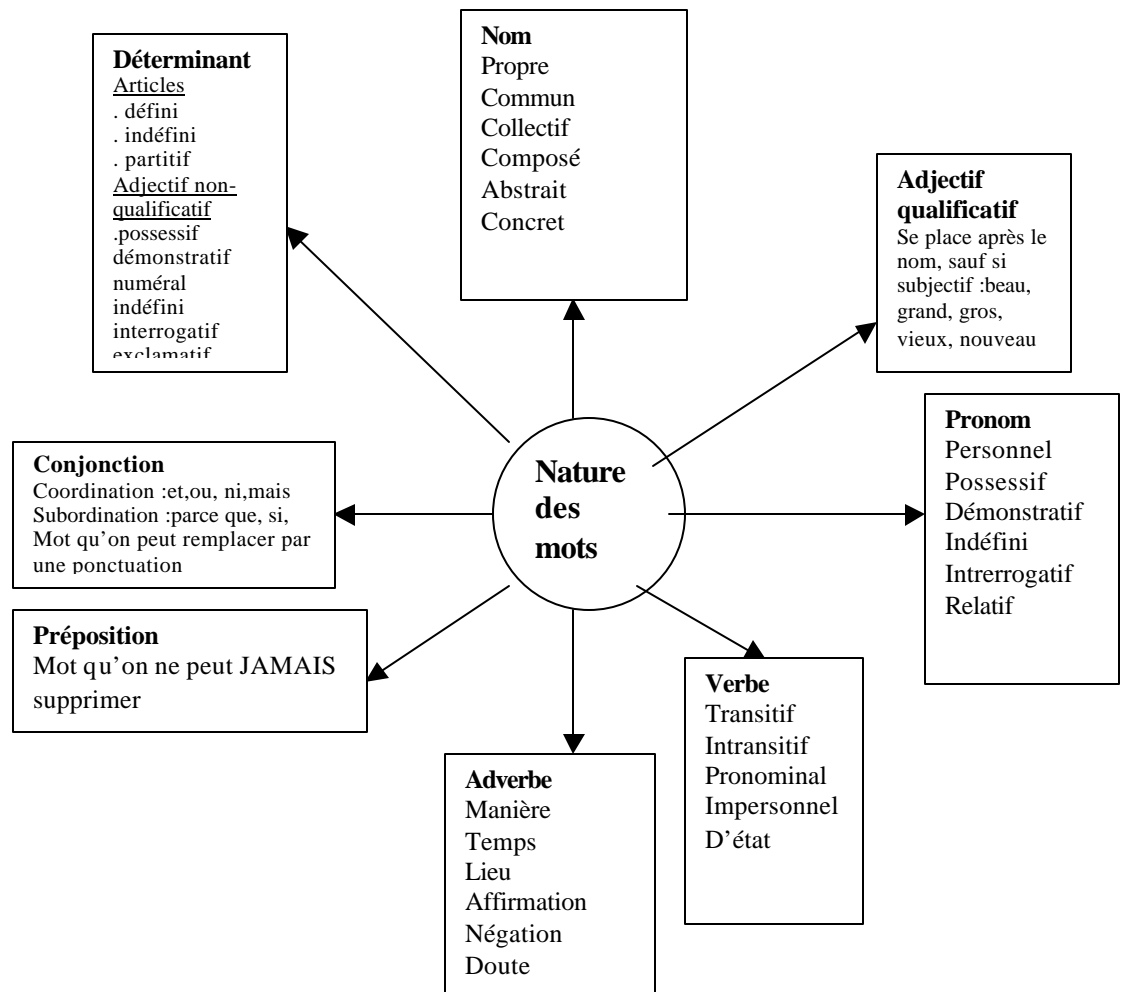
**Déterminant**
Articles
. défini
. indéfini
. partitif
Adjectif non-qualificatif
.possessif
démonstratif
numéral
indéfini
interrogatif
exclamatif

**Nom**
Propre
Commun
Collectif
Composé
Abstrait
Concret

**Adjectif qualificatif**
Se place après le nom, sauf si subjectif :beau, grand, gros, vieux, nouveau

**Nature des mots**

**Conjonction**
Coordination :et,ou, ni,mais
Subordination :parce que, si,
Mot qu'on peut remplacer par une ponctuation

**Pronom**
Personnel
Possessif
Démonstratif
Indéfini
Intrerrogatif
Relatif

**Préposition**
Mot qu'on ne peut JAMAIS supprimer

**Verbe**
Transitif
Intransitif
Pronominal
Impersonnel
D'état

**Adverbe**
Manière
Temps
Lieu
Affirmation
Négation
Doute